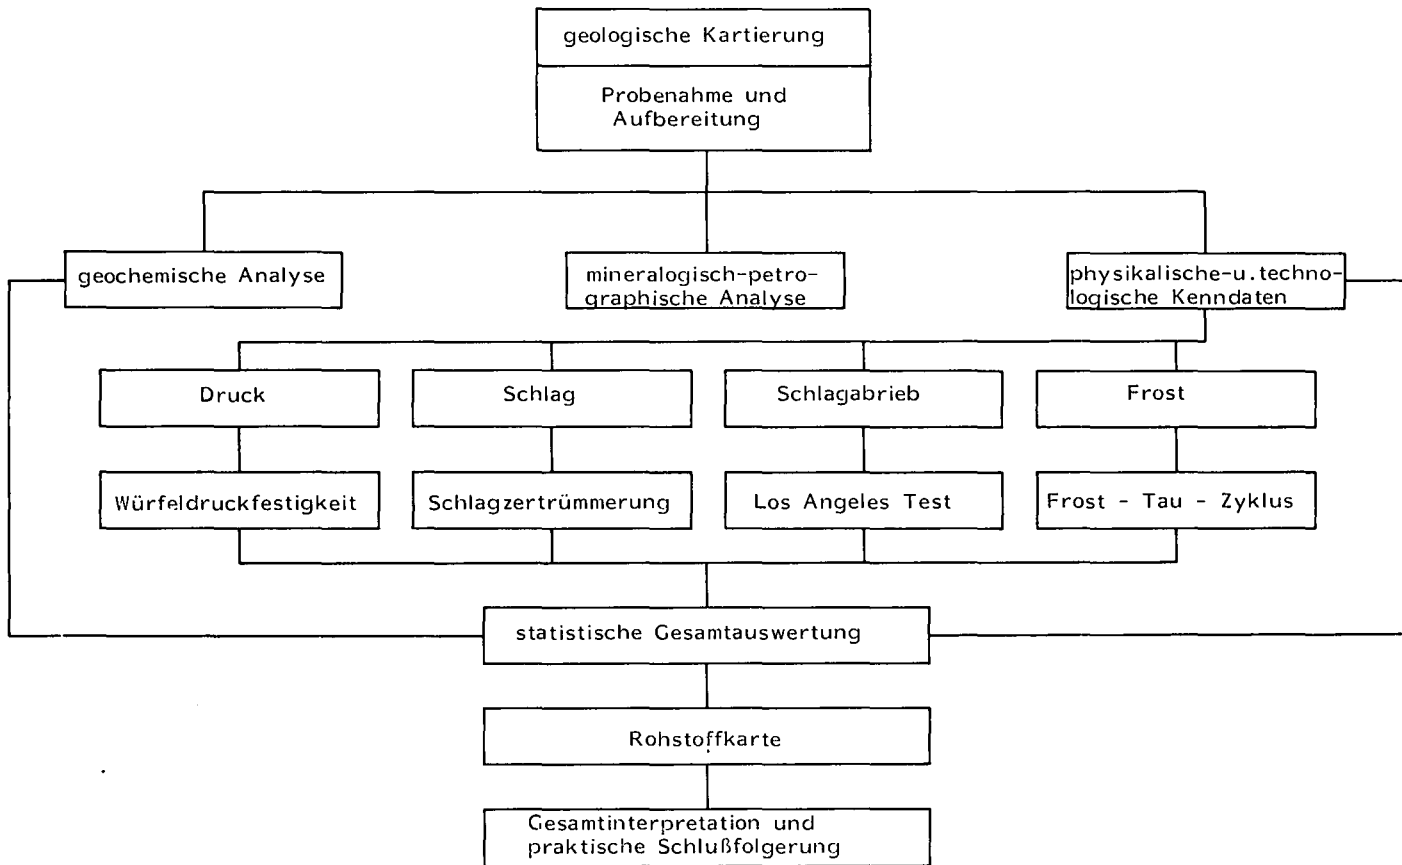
geologische Kartierung

Probenahme und Aufbereitung

geochemische Analyse

mineralogisch-petrographische Analyse

physikalische-u.technologische Kenndaten

Druck

Schlag

Schlagabrieb

Frost

Würfeldruckfestigkeit

Schlagzertrümmerung

Los Angeles Test

Frost - Tau - Zyklus

statistische Gesamtauswertung

Rohstoffkarte

Gesamtinterpretation und praktische Schlußfolgerung